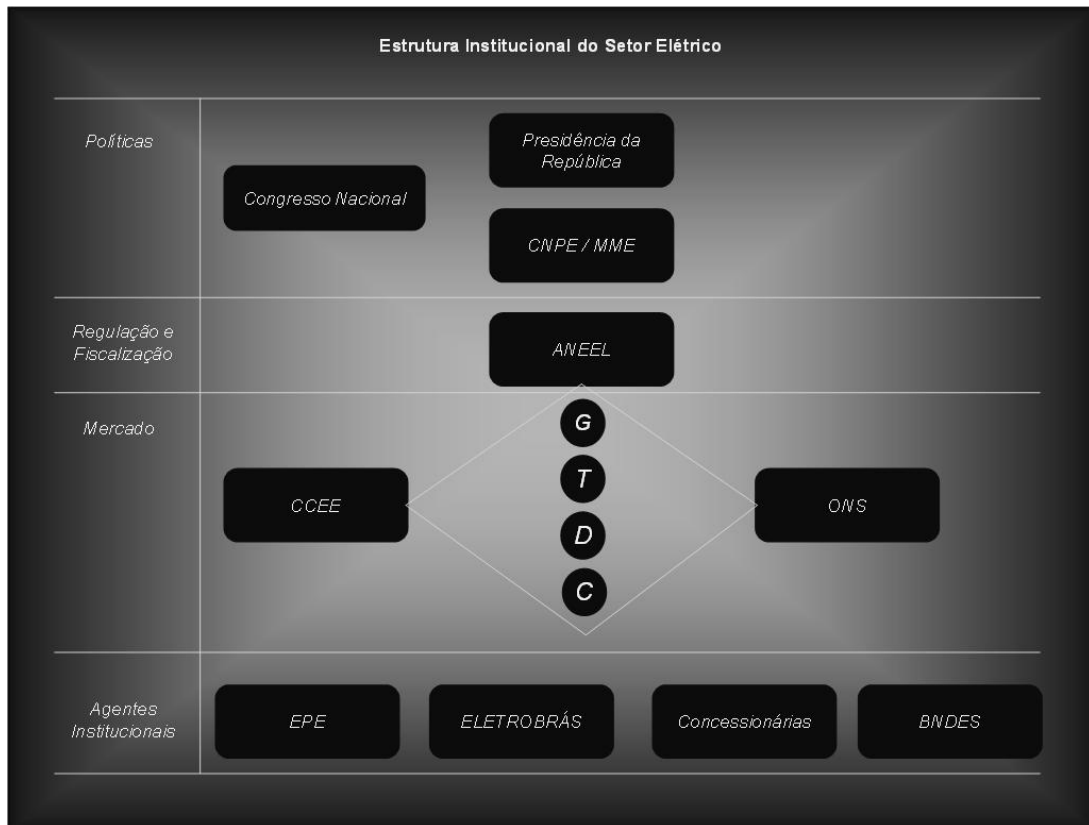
Estrutura Institucional do Setor Elétrico

Políticas

Presidência da República

Congresso Nacional

CNPE / MME

Regulação e Fiscalização

ANEEL

Mercado

G

T

D

C

CCEE

ONS

Agentes Institucionais

EPE

ELETROBRÁS

Concessionárias

BNDES